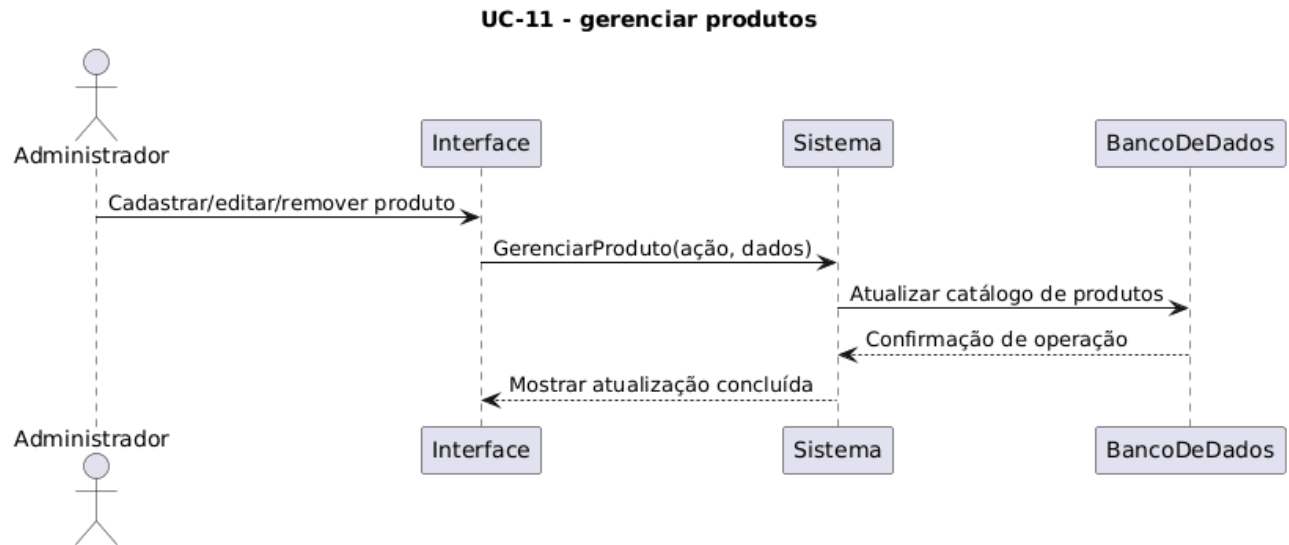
UC-11 - gerenciar produtos

Administrador

Interface

Sistema

BancoDeDados

Cadastrar/editar/remover produto

GerenciarProduto(ação, dados)

Atualizar catálogo de produtos

Confirmação de operação

Mostrar atualização concluída

Administrador

Interface

Sistema

BancoDeDados